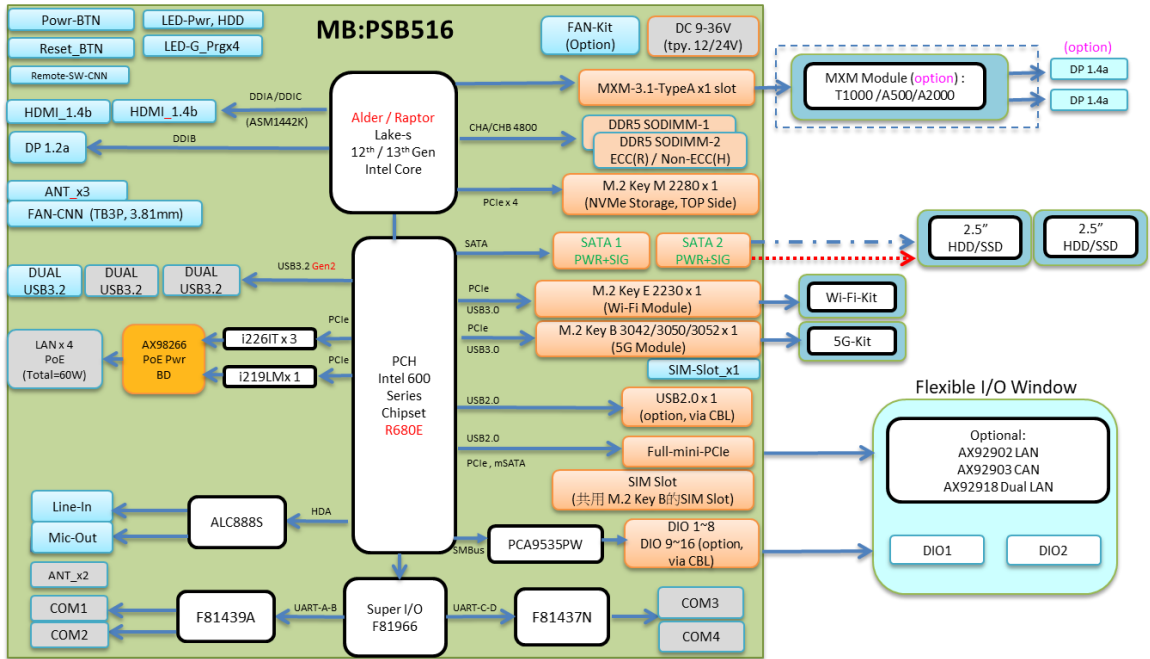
Powr-BTN
LED-Pwr, HDD
Reset_BTN
LED-G_Prgx4
Remote-SW-CNN
MB:PSB516
FAN-Kit (Option)
DC 9-36V (tpy. 12/24V)
HDMI_1.4b
HDMI_1.4b
DDIA /DDIC
(ASM1442K)
Alder / Raptor Lake-s $12^{th}$ / $13^{th}$ Gen Intel Core
MXM-3.1-TypeA x1 slot
MXM Module (option) : T1000 /A500/A2000
(option)
DP 1.4a
DP 1.4a
CHA/CHB 4800
DDR5 SODIMM-1
DDR5 SODIMM-2 ECC(R) / Non-ECC(H)
DP 1.2a
DDIB
ANT_x3
FAN-CNN (TB3P, 3.81mm)
PCIe x 4
M.2 Key M 2280 x 1 (NVMe Storage, TOP Side)
SATA
SATA 1 PWR+SIG
SATA 2 PWR+SIG
2.5" HDD/SSD
2.5" HDD/SSD
DUAL USB3.2
DUAL USB3.2
DUAL USB3.2
USB3.2 Gen2
PCIe
USB3.0
M.2 Key E 2230 x 1 (Wi-Fi Module)
Wi-Fi-Kit
PCIe
USB3.0
M.2 Key B 3042/3050/3052 x 1 (5G Module)
5G-Kit
LAN x 4 PoE (Total=60W)
AX98266 PoE Pwr BD
PCIe
i226IT x 3
PCIe
i219LMx 1
PCH Intel 600 Series Chipset R680E
SIM-Slot_x1
Flexible I/O Window
USB2.0
USB2.0 x 1 (option, via CBL)
USB2.0
Full-mini-PCIe
PCIe , mSATA
Optional: AX92902 LAN AX92903 CAN AX92918 Dual LAN
SIM Slot (共用 M.2 Key B的SIM Slot)
Line-In
Mic-Out
ALC888S
HDA
SMBus
PCA9535PW
DIO 1~8 DIO 9~16 (option, via CBL)
DIO1
DIO2
ANT_x2
COM1
COM2
F81439A
UART-A-B
Super I/O F81966
UART-C-D
F81437N
COM3
COM4